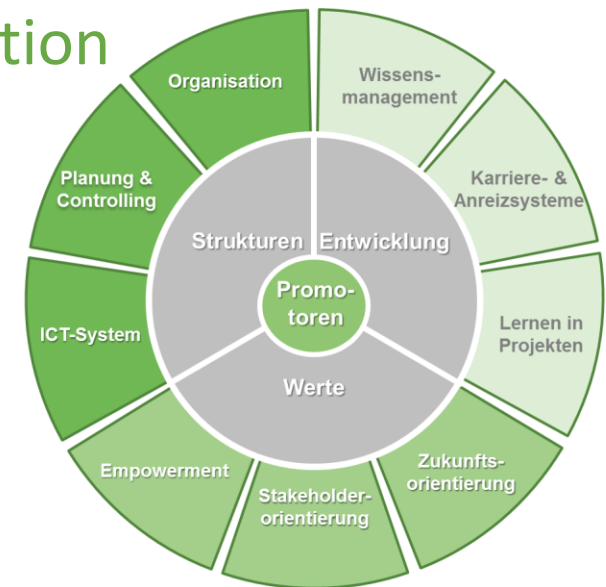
tion

Organisation

Wissensmanagement

Planung & Controlling

Karriere- & Anreizsysteme

Strukturen

Entwicklung

Promotoren

ICT-System

Lernen in Projekten

Werte

Empowerment

Zukunftsorientierung

Stakeholderorientierung